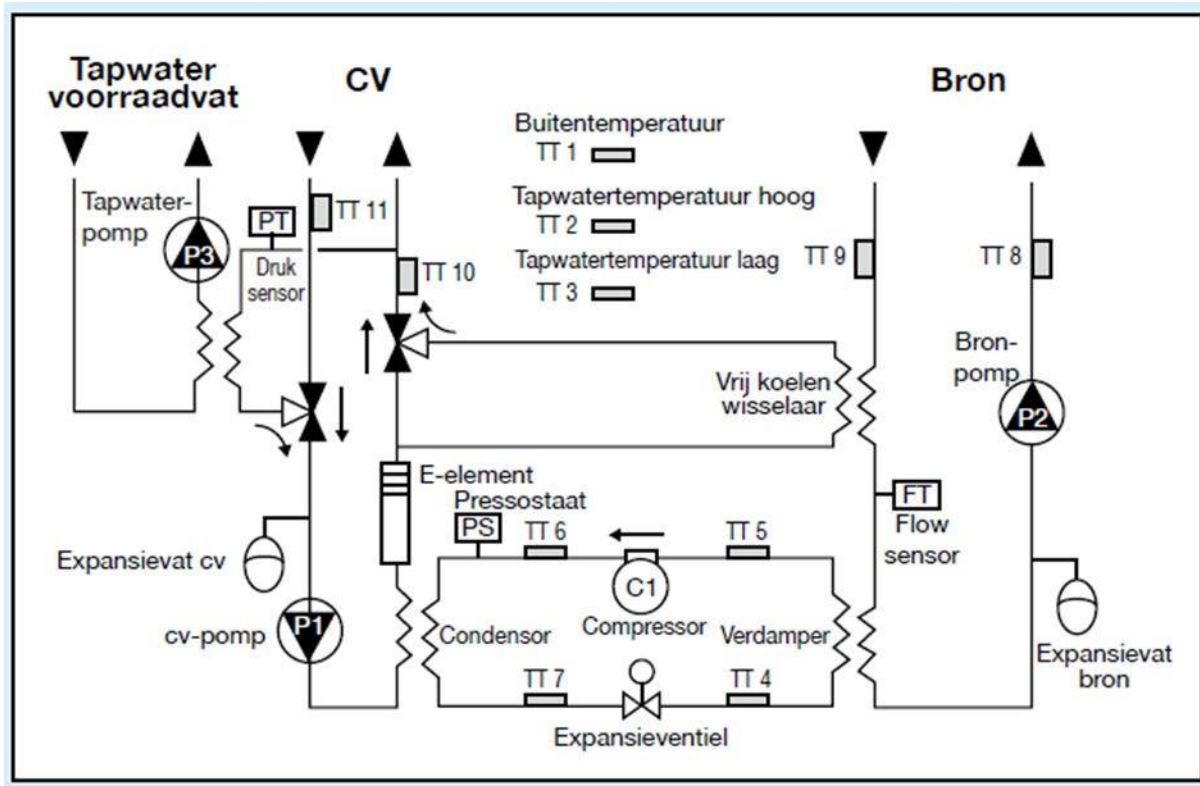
Tapwater voorraadvat

CV

Bron

Buitentemperatuur
TT 1

Tapwatertemperatuur hoog
TT 2

Tapwatertemperatuur laag
TT 3

Tapwaterpomp

P3

PT

Druk sensor

TT 11

TT 10

TT 9

TT 8

Bronpomp

P2

Vrij koelen wisselaar

E-element

Pressostaat

PS

TT 6

TT 5

FT

Flow sensor

Expansievat cv

C1

cv-pomp

P1

Condensor

Compressor

Verdamper

TT 7

TT 4

Expansieventiel

Expansievat bron